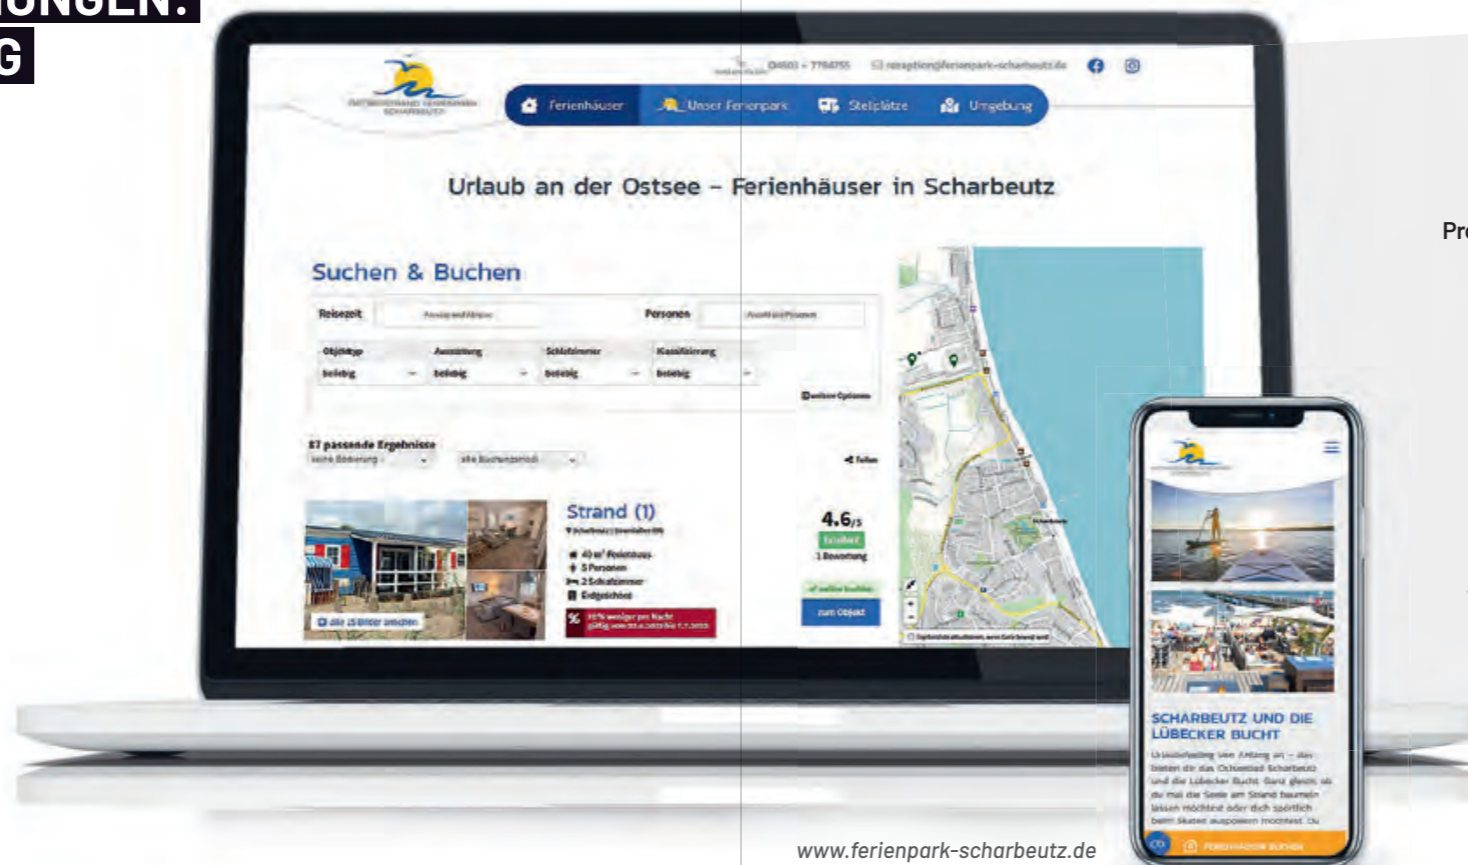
UNGEN:
G

04503 • 7794755 reception@ferienpark-scharbeutz.de

Ferienhäuser Unser Ferienpark Stellplätze Umgebung

Urlaub an der Ostsee – Ferienhäuser in Scharbeutz

Suchen & Buchen

Reisezeit Personen

Objekttyp Ausstattung Schlafzimmer Klassifizierung
beliebig beliebig beliebig beliebig

87 passende Ergebnisse

Teilen

Strand (1)

40 m² Ferienhaus
5 Personen
2 Schlafzimmer
Erdgeschoss

alle 15 Bilder ansehen

4.6/5

1 Bewertung

zum Objekt

SCHARBEUTZ UND DIE LÜBECKER BUCHT

Pr

www.ferienpark-scharbeutz.de